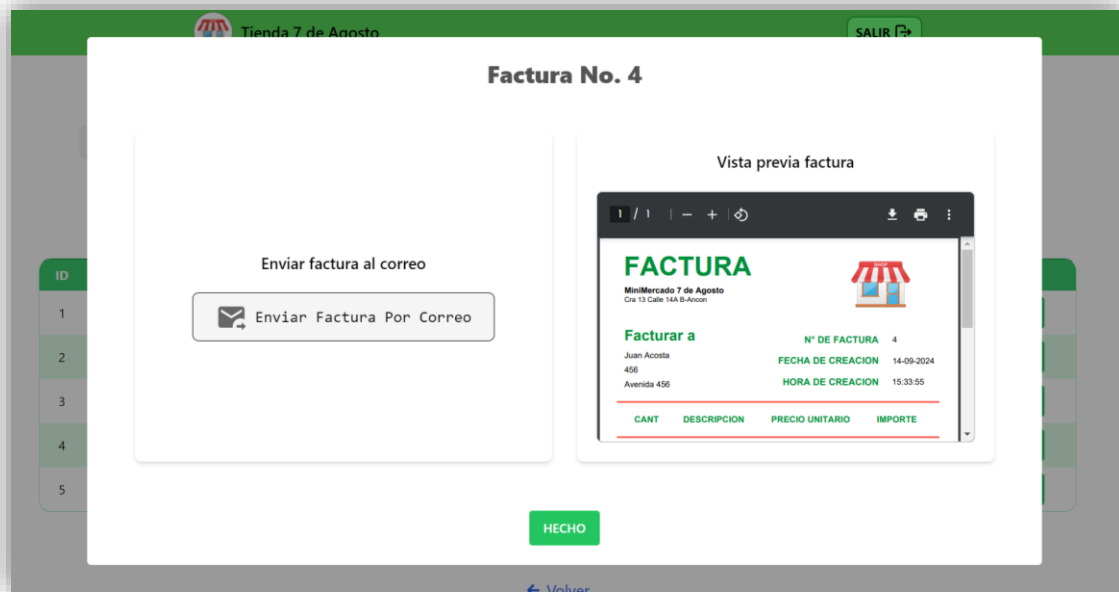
Tienda 7 de Agosto

SALIR

Factura No. 4

Enviar factura al correo

Enviar Factura Por Correo

Vista previa factura

1 / 1

FACTURA

MiniMercado 7 de Agosto
Cra 13 Calle 14A B-Ancon

Facturar a

Juan Acosta
456
Avenida 456

N° DE FACTURA 4
FECHA DE CREACION 14-09-2024
HORA DE CREACION 15:33:55

| CANT | DESCRIPCION | PRECIO UNITARIO | IMPORTE |
|---|---|---|---|

ID
1
2
3
4
5

HECHO

Volver